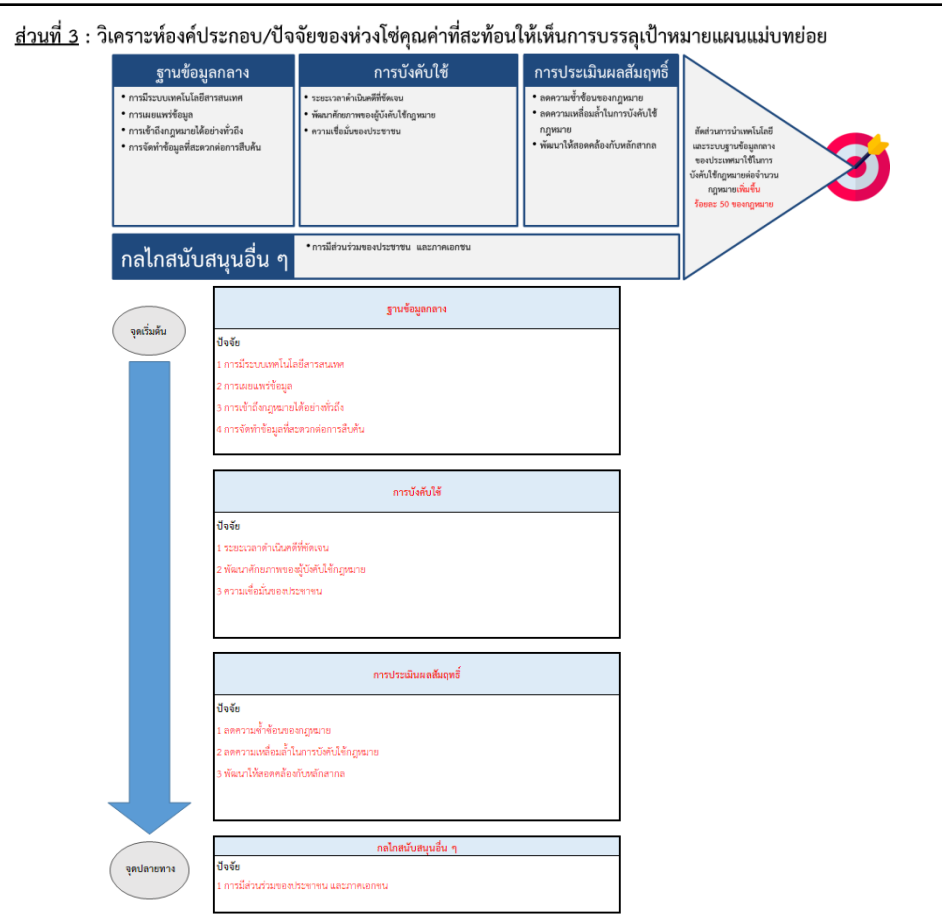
ส่วนที่ 3 : วิเคราะห์องค์ประกอบ/ปัจจัยของห่วงโซ่คุณค่าที่สะท้อนให้เห็นการบรรลุเป้าหมายแผนแม่บทย่อย

ฐานข้อมูลกลาง

• การมีระบบเทคโนโลยีสารสนเทศ
• การเผยแพร่ข้อมูล
• การเข้าถึงกฎหมายได้อย่างทั่วถึง
• การจัดทำข้อมูลที่สะดวกต่อการสืบค้น

การบังคับใช้

• ระยะเวลาดำเนินคดีที่ชัดเจน
• พัฒนาศักยภาพของผู้บังคับใช้กฎหมาย
• ความเชื่อมั่นของประชาชน

การประเมินผลสัมฤทธิ์

• ลดความซ้ำซ้อนของกฎหมาย
• ลดความเหลื่อมล้ำในการบังคับใช้กฎหมาย
• พัฒนาให้สอดคล้องกับหลักสากล

สัดส่วนการนำเทคโนโลยีและระบบฐานข้อมูลกลางของประเทศมาใช้ในการบังคับใช้กฎหมายต่อจำนวนกฎหมายเพิ่มขึ้นร้อยละ 50 ของกฎหมาย

กลไกสนับสนุนอื่น ๆ

• การมีส่วนร่วมของประชาชน และภาคเอกชน

จุดเริ่มต้น

ฐานข้อมูลกลาง

ปัจจัย

1 การมีระบบเทคโนโลยีสารสนเทศ

2 การเผยแพร่ข้อมูล

3 การเข้าถึงกฎหมายได้อย่างทั่วถึง

4 การจัดทำข้อมูลที่สะดวกต่อการสืบค้น

การบังคับใช้

ปัจจัย

1 ระยะเวลาดำเนินคดีที่ชัดเจน

2 พัฒนาศักยภาพของผู้บังคับใช้กฎหมาย

3 ความเชื่อมั่นของประชาชน

การประเมินผลสัมฤทธิ์

ปัจจัย

1 ลดความซ้ำซ้อนของกฎหมาย

2 ลดความเหลื่อมล้ำในการบังคับใช้กฎหมาย

3 พัฒนาให้สอดคล้องกับหลักสากล

จุดปลายทาง

กลไกสนับสนุนอื่น ๆ

ปัจจัย

1 การมีส่วนร่วมของประชาชน และภาคเอกชน